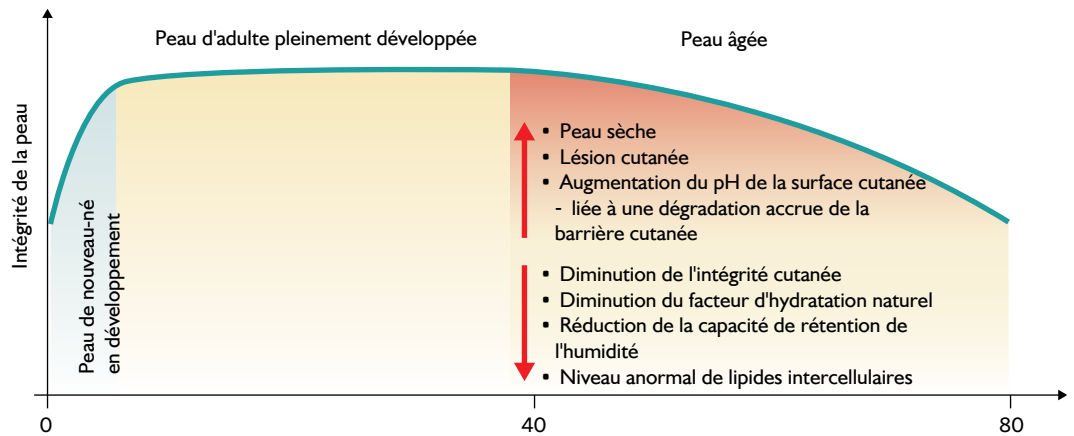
Peau d'adulte pleinement développée

Peau âgée

Intégrité de la peau

Peau de nouveau-né en développement

• Peau sèche
• Lésion cutanée
• Augmentation du pH de la surface cutanée
- liée à une dégradation accrue de la barrière cutanée

• Diminution de l'intégrité cutanée
• Diminution du facteur d'hydratation naturel
• Réduction de la capacité de rétention de l'humidité
• Niveau anormal de lipides intercellulaires

0

40

80